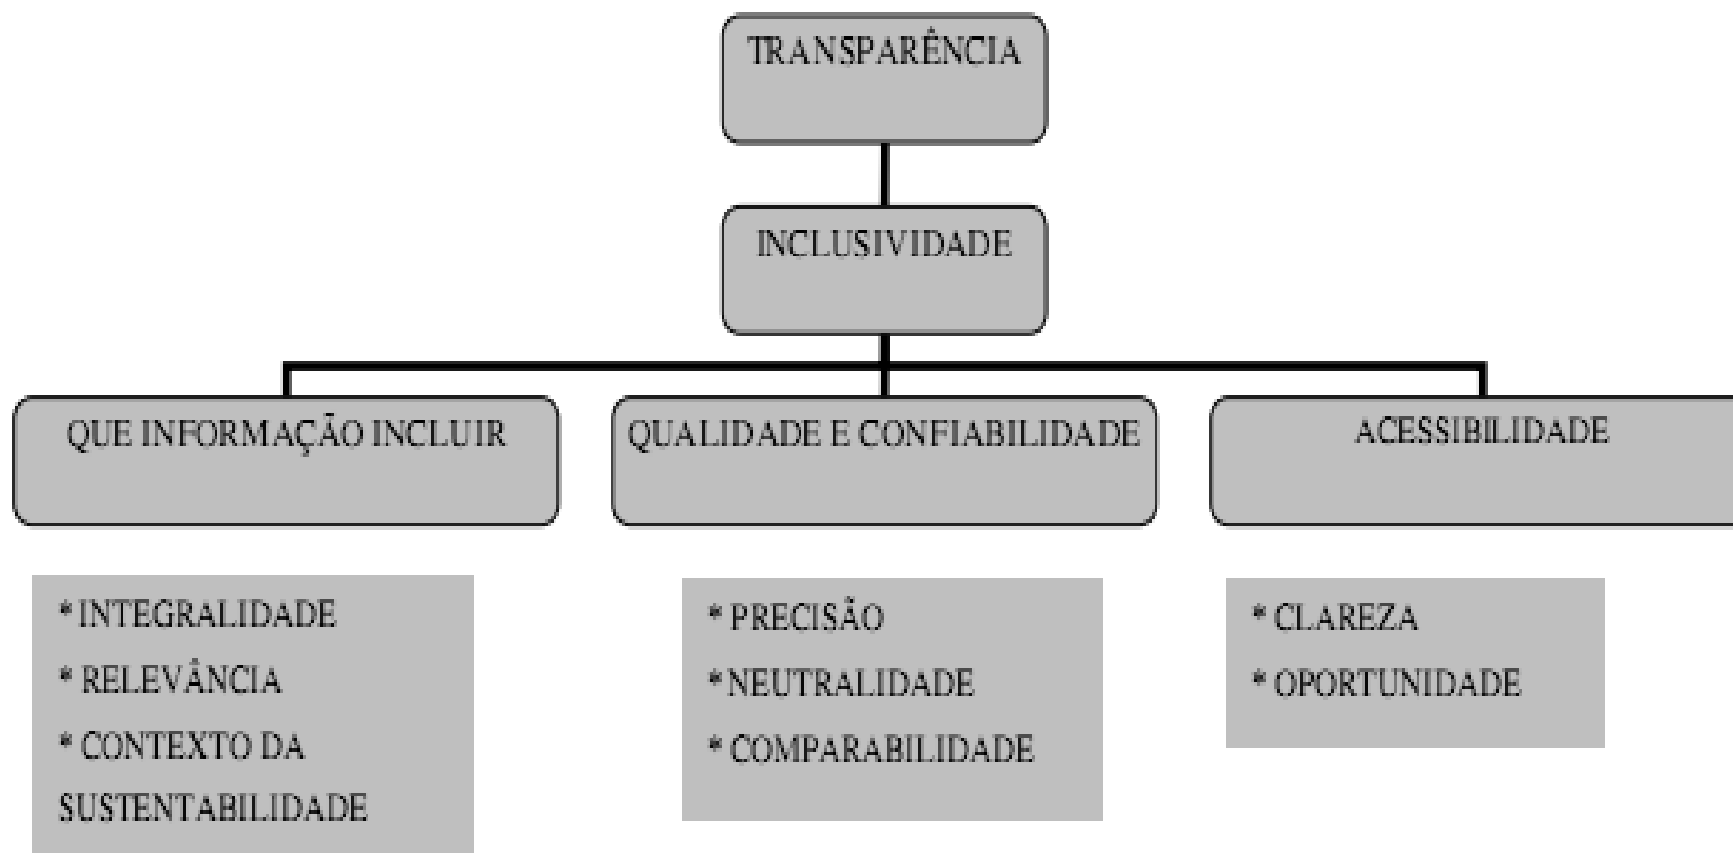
TRANSPARÊNCIA

INCLUSIVIDADE

QUE INFORMAÇÃO INCLUIR

QUALIDADE E CONFIABILIDADE

ACESSIBILIDADE

* INTEGRALIDADE
* RELEVÂNCIA
* CONTEXTO DA SUSTENTABILIDADE

* PRECISÃO
* NEUTRALIDADE
* COMPARABILIDADE

* CLAREZA
* OPORTUNIDADE